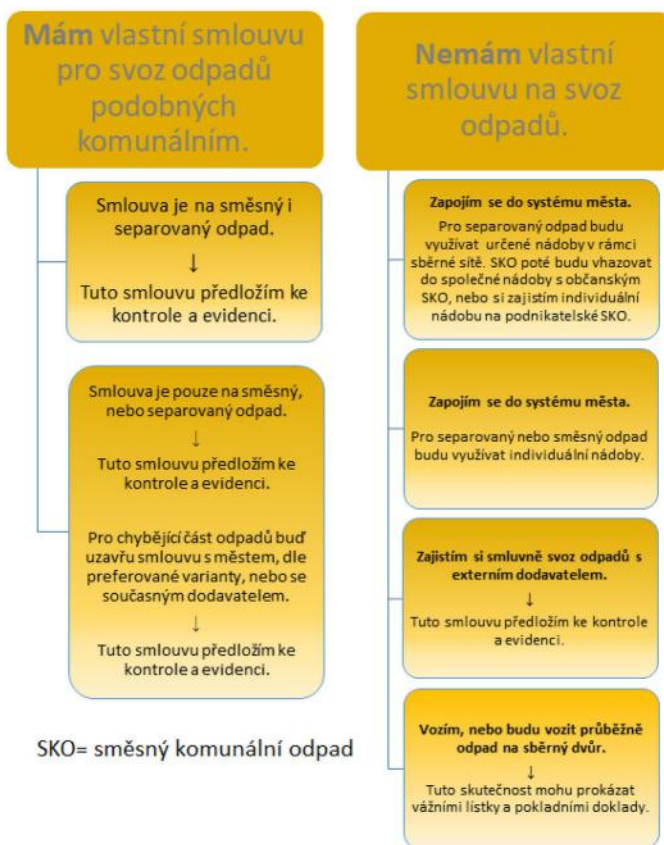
**Mám** vlastní smlouvu pro svoz odpadů podobných komunálním.

Smlouva je na směsný i separovaný odpad.
↓
Tuto smlouvu předložím ke kontrole a evidenci.

Smlouva je pouze na směsný, nebo separovaný odpad.
↓
Tuto smlouvu předložím ke kontrole a evidenci.

Pro chybějící část odpadů buď uzavřu smlouvu s městem, dle preferované varianty, nebo se současným dodavatelem.
↓
Tuto smlouvu předložím ke kontrole a evidenci.

SKO= směsný komunální odpad

**Nemám** vlastní smlouvu na svoz odpadů.

**Zapojím se do systému města.**
Pro separovaný odpad budu využívat určené nádoby v rámci sběrné sítě. SKO poté budu vhazovat do společné nádoby s občanským SKO, nebo si zajistím individuální nádobu na podnikatelské SKO.

**Zapojím se do systému města.**
Pro separovaný nebo směsný odpad budu využívat individuální nádoby.

**Zajistím si smluvně svoz odpadů s externím dodavatelem.**
↓
Tuto smlouvu předložím ke kontrole a evidenci.

**Vozím, nebo budu vozit průběžně odpad na sběrný dvůr.**
↓
Tuto skutečnost mohu prokázat vážními lístky a pokladními doklady.